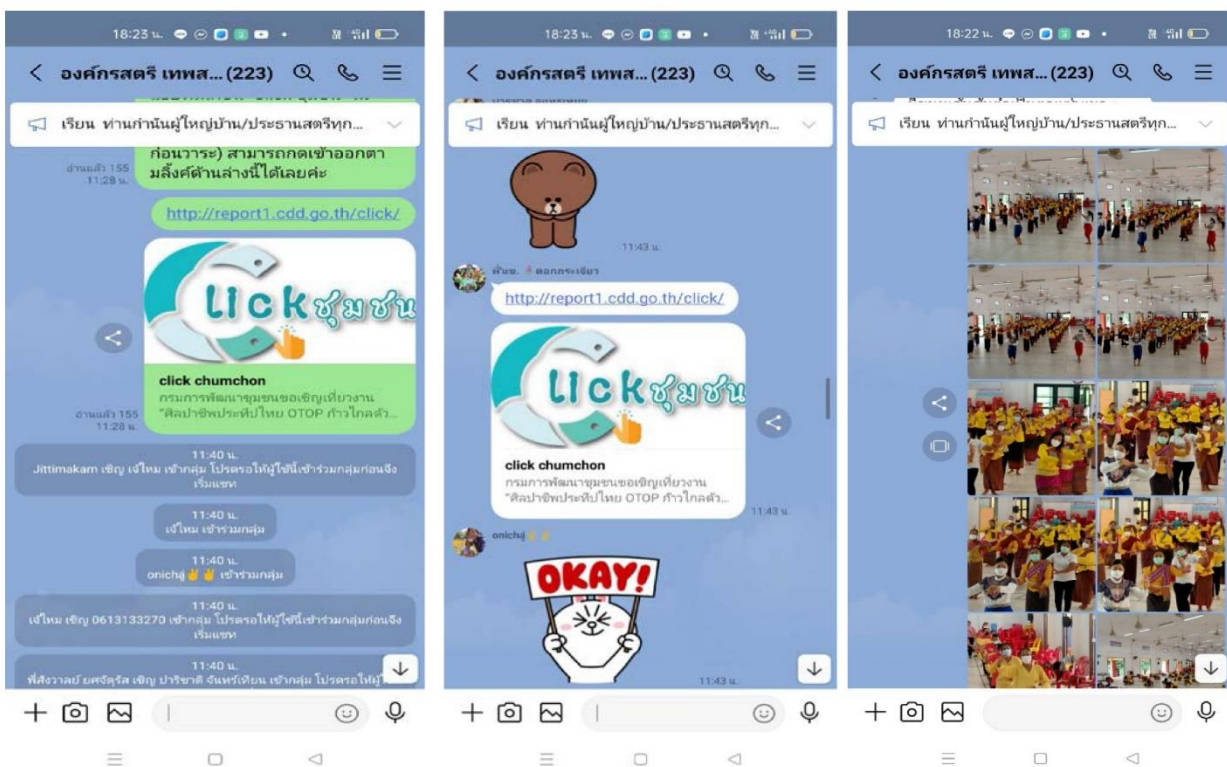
18:23 น.

< องค์กรสตรี เทพส... (223)

เรียน ท่านกำนันผู้ใหญ่บ้าน/ประธานสตรีทุก...

ก่อนวาระ) สามารถกดเข้าออกตามลิ้งค์ด้านล่างนี้ได้เลยค่ะ

อ่านแล้ว 155
11:28 น.

http://report1.cdd.go.th/click/

Click ชุมชน

click chumchon
กรมการพัฒนาชุมชนขอเชิญเที่ยวงาน "ศิลปาชีพประทีปไทย OTOP ก้าวไกลด้ว...

อ่านแล้ว 155
11:28 น.

11:40 น.
Jittimakarn เชิญ เจ้ไหม เข้ากลุ่ม โปรดรอให้ผู้ใช้นี้เข้าร่วมกลุ่มก่อนจึงเริ่มแชท

11:40 น.
เจ้ไหม เข้าร่วมกลุ่ม

11:40 น.
onichaj เข้าร่วมกลุ่ม

11:40 น.
เจ้ไหม เชิญ 0613133270 เข้ากลุ่ม โปรดรอให้ผู้ใช้นี้เข้าร่วมกลุ่มก่อนจึงเริ่มแชท

11:40 น.
พี่สังวาลย์ ยศจิตุรัส เชิญ ปาริชาติ จันทร์เทียน เข้ากลุ่ม โปรดรอให้ผู้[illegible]

18:23 น.

< องค์กรสตรี เทพส... (223)

เรียน ท่านกำนันผู้ใหญ่บ้าน/ประธานสตรีทุก...

11:43 น.

ค้าย. ดอกกระเจียว

http://report1.cdd.go.th/click/

Click ชุมชน

click chumchon
กรมการพัฒนาชุมชนขอเชิญเที่ยวงาน "ศิลปาชีพประทีปไทย OTOP ก้าวไกลด้ว...

11:43 น.

onichaj

OKAY!

11:43 น.

18:22 น.

< องค์กรสตรี เทพส... (223)

เรียน ท่านกำนันผู้ใหญ่บ้าน/ประธานสตรีทุก...